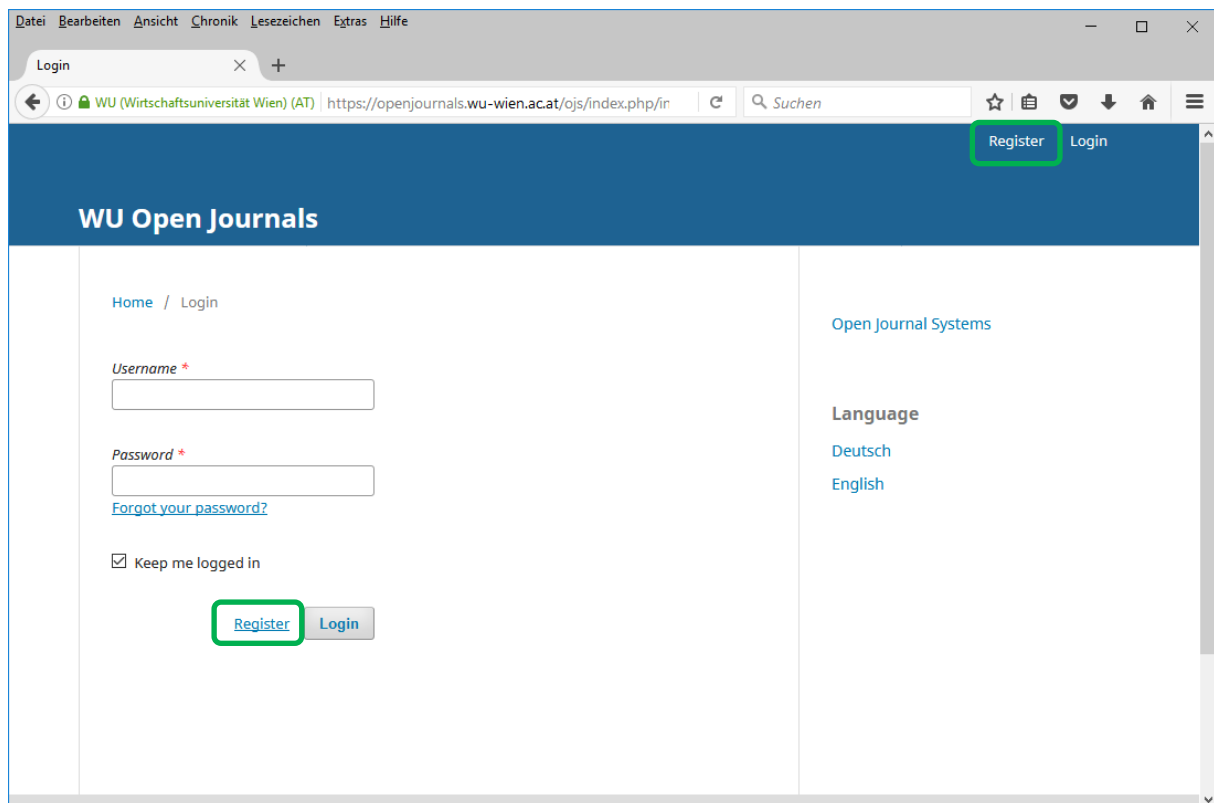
Datei Bearbeiten Ansicht Chronik Lesezeichen Extras Hilfe

Login

WU (Wirtschaftsuniversität Wien) (AT) https://openjournals.wu-wien.ac.at/ojs/index.php/in

Suchen

Register Login

WU Open Journals

Home / Login

Username *

Password *

Forgot your password?

Keep me logged in

Register Login

Open Journal Systems

Language

Deutsch

English